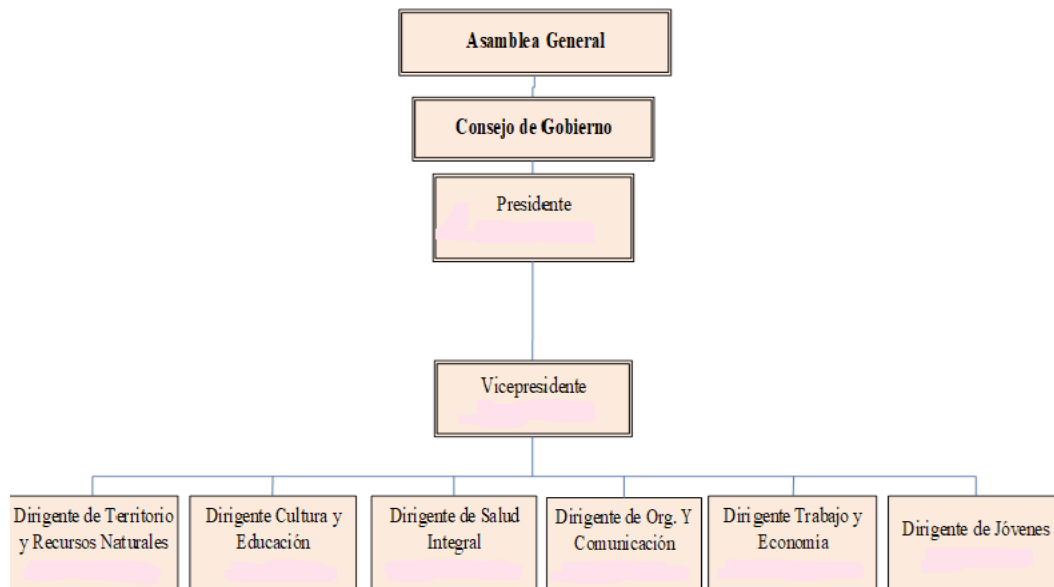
Asamblea General

Consejo de Gobierno

Presidente

Vicepresidente

Dirigente de Territorio y Recursos Naturales

Dirigente Cultura y Educación

Dirigente de Salud Integral

Dirigente de Org. Y Comunicación

Dirigente Trabajo y Economia

Dirigente de Jóvenes